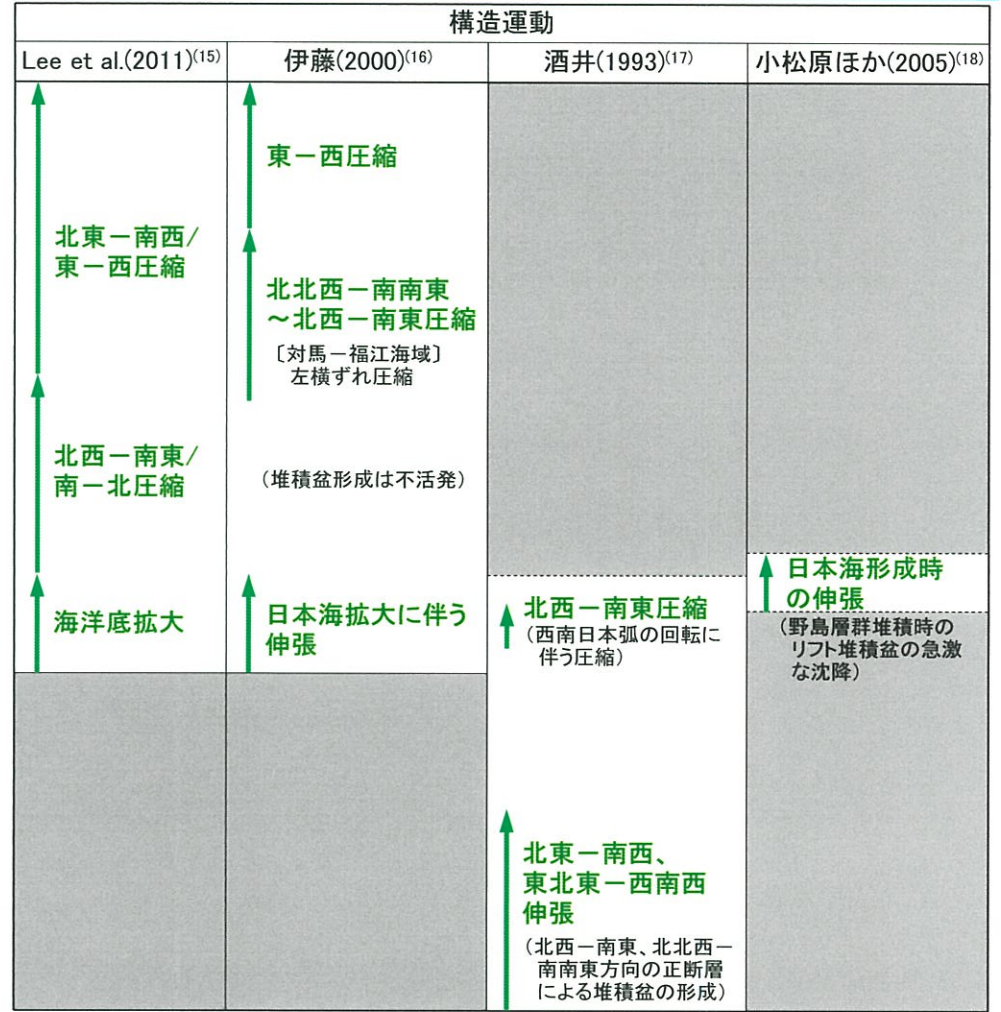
構造運動

| Lee et al.(2011)$^{(15)}$ | 伊藤(2000)$^{(16)}$ | 酒井(1993)$^{(17)}$ | 小松原ほか(2005)$^{(18)}$ |
|---|---|---|---|
| 北東－南西/東－西圧縮 | 東－西圧縮 | | |
| | 北北西－南南東～北西－南東圧縮 〔対馬－福江海域〕左横ずれ圧縮 | | |
| 北西－南東/南－北圧縮 | （堆積盆形成は不活発） | | |
| 海洋底拡大 | 日本海拡大に伴う伸張 | 北西－南東圧縮 （西南日本弧の回転に伴う圧縮） | 日本海形成時の伸張 （野島層群堆積時のリフト堆積盆の急激な沈降） |
| | | 北東－南西、東北東－西南西伸張 （北西－南東、北北西－南南東方向の正断層による堆積盆の形成） | |